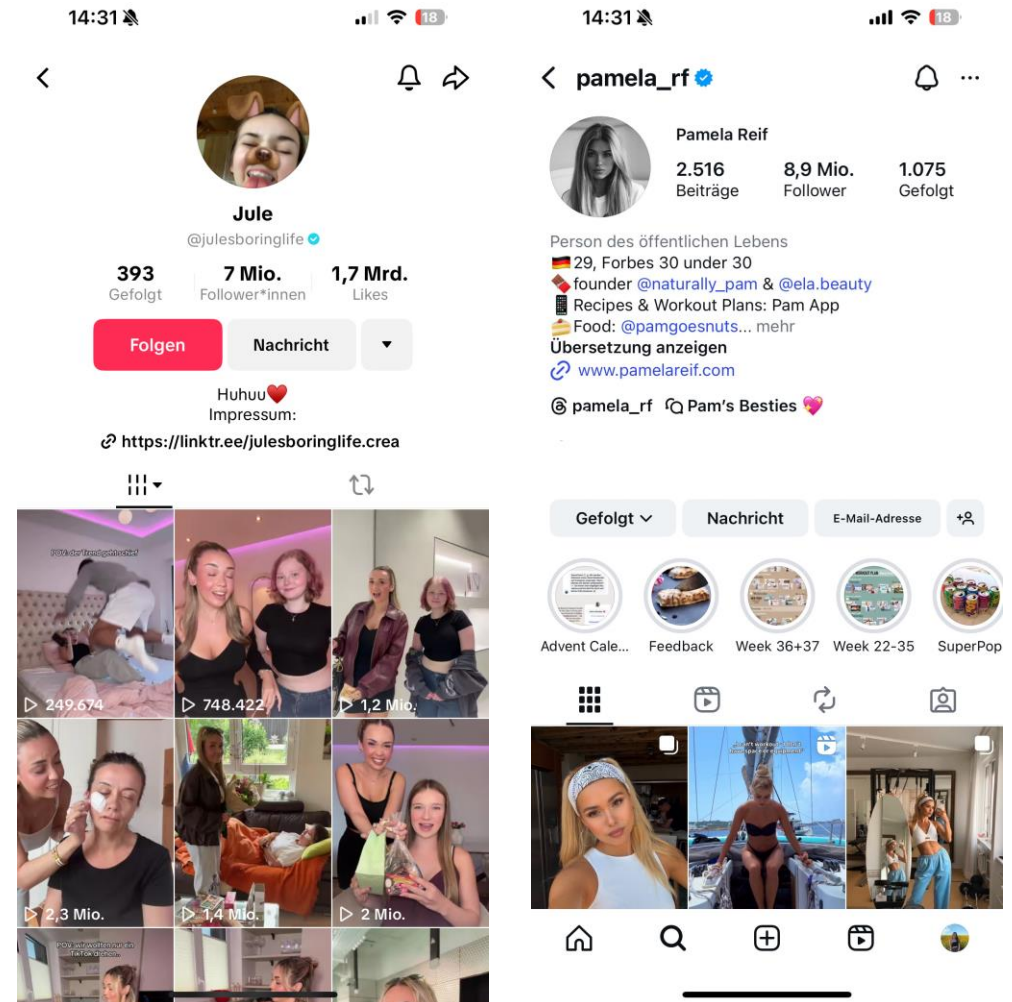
14:31

18

Jule

@julesboringlife

393
Gefolgt

7 Mio.
Follower*innen

1,7 Mrd.
Likes

Folgen

Nachricht

Huhuu❤️
Impressum:
https://linktr.ee/julesboringlife.crea

POV: der Trend geht so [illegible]

249.674

748.422

1,2 Mio.

2,3 Mio.

1,4 Mio.

2 Mio.

POV: wir wollten nur ein TikTok drehen

14:31

18

pamela_rf

Pamela Reif

2.516
Beiträge

8,9 Mio.
Follower

1.075
Gefolgt

Person des öffentlichen Lebens
🇩🇪 29, Forbes 30 under 30
🍫 founder @naturally_pam & @ela.beauty
📱 Recipes & Workout Plans: Pam App
🥞 Food: @pamgoesnuts... mehr
Übersetzung anzeigen
www.pamelareif.com

pamela_rf
Pam's Besties 💖

Gefolgt

Nachricht

E-Mail-Adresse

Advent Cale...

Feedback

Week 36+37

Week 22-35

SuperPop

"I don't workout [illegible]
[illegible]"